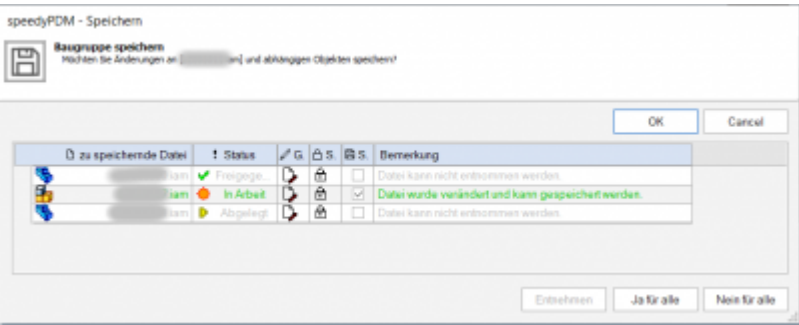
speedyPDM - Speichern

Baugruppe speichern
Möchten Sie Änderungen an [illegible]am] und abhängigen Objekten speichern?

OK | Cancel

| zu speichernde Datei | ! Status | G. | S. | S. | Bemerkung |
|---|---|---|---|---|---|
| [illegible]iam | Freigege... | | | | Datei kann nicht entnommen werden. |
| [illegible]iam | In Arbeit | | | | Datei wurde verändert und kann gespeichert werden. |
| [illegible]iam | Abgelegt | | | | Datei kann nicht entnommen werden. |

Entnehmen | Ja für alle | Nein für alle